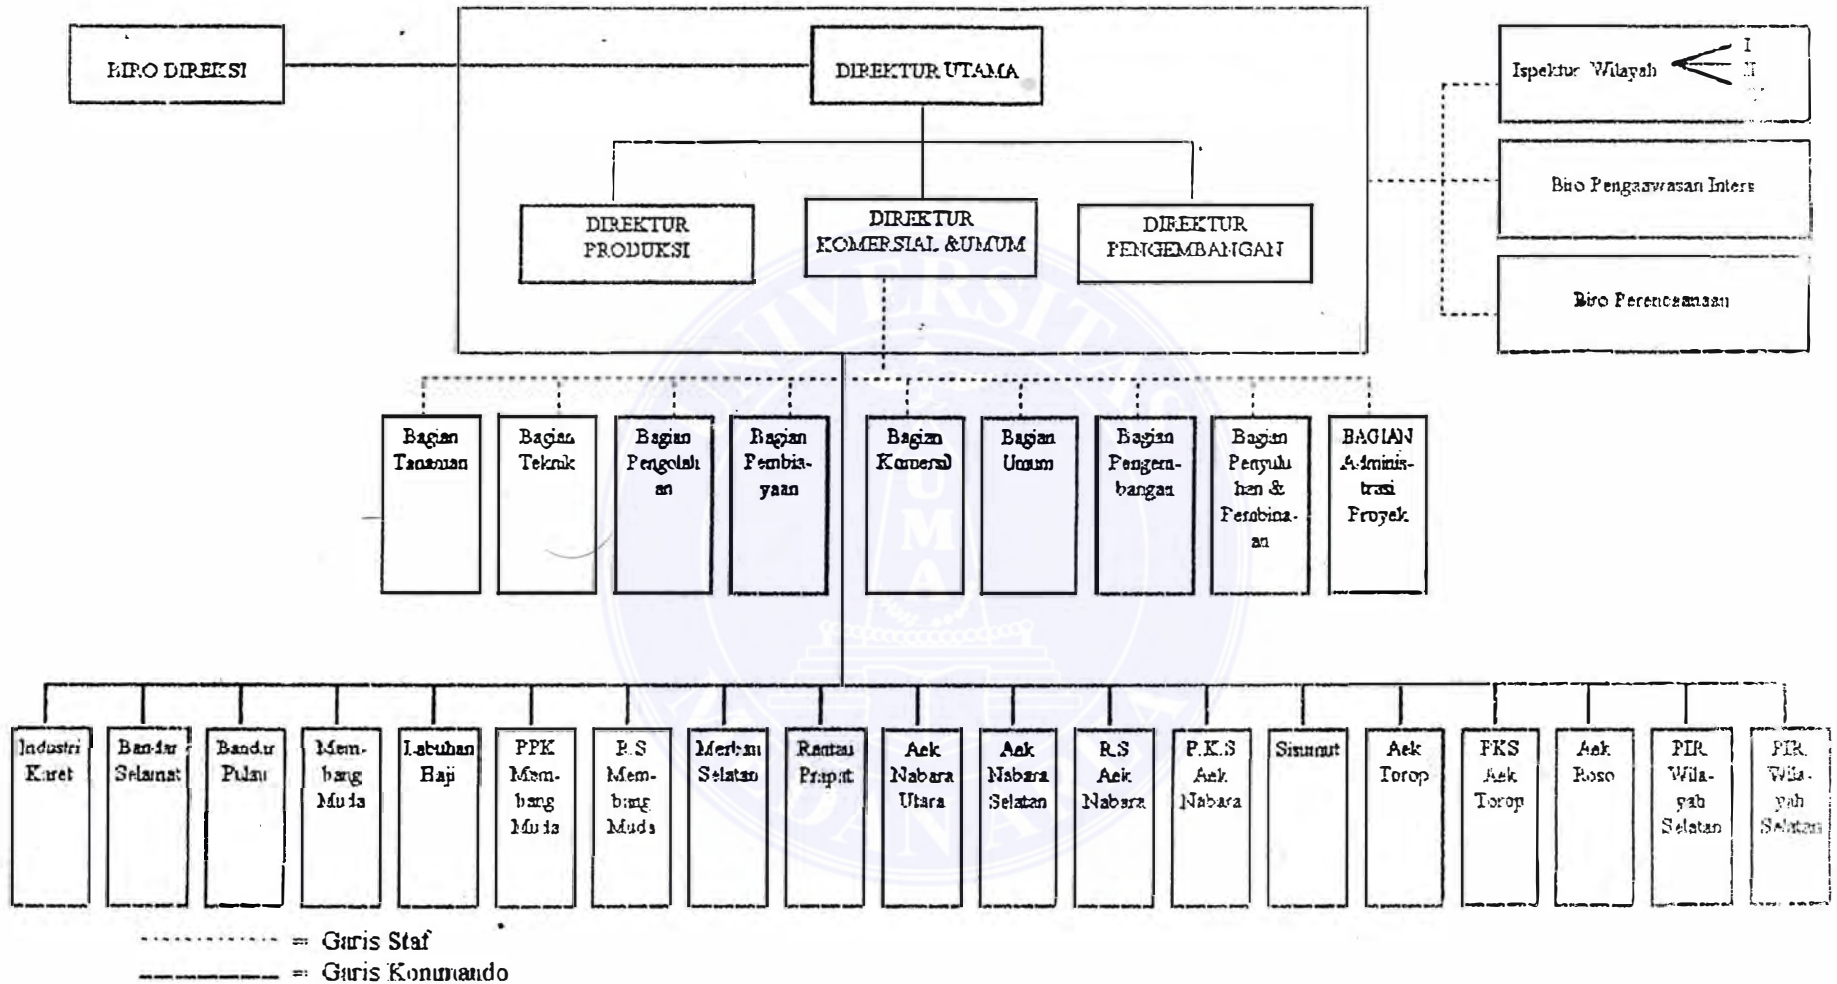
BIRO DIREKSI

DIREKTUR UTAMA

Ispektur Wilayah
I
II
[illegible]

Biro Pengawasan Intern

Biro Perencanaan

DIREKTUR PRODUKSI

DIREKTUR KOMERSIAL &UMUM

DIREKTUR PENGEMBANGAN

Bagian Tanaman

Bagian Teknik

Bagian Pengolahan

Bagian Pembiayaan

Bagian Komersil

Bagian Umum

Bagian Pengembangan

Bagian Penyuluhan & Pembinaan

BAGIAN Administrasi Proyek

Industri Karet

Bandar Selamat

Bandar Pulau

Membang Muda

Labuhan Haji

PPK Membang Muda

R.S Membang Muda

Merbau Selatan

Rantau Prapat

Aek Nabara Utara

Aek Nabara Selatan

R.S Aek Nabara

P.K.S Aek Nabara

Sisumut

Aek Torop

PKS Aek Torop

Aek Roso

PIR Wilayah Selatan

PIR Wilayah Selatan

= Garis Staf
= Garis Komando